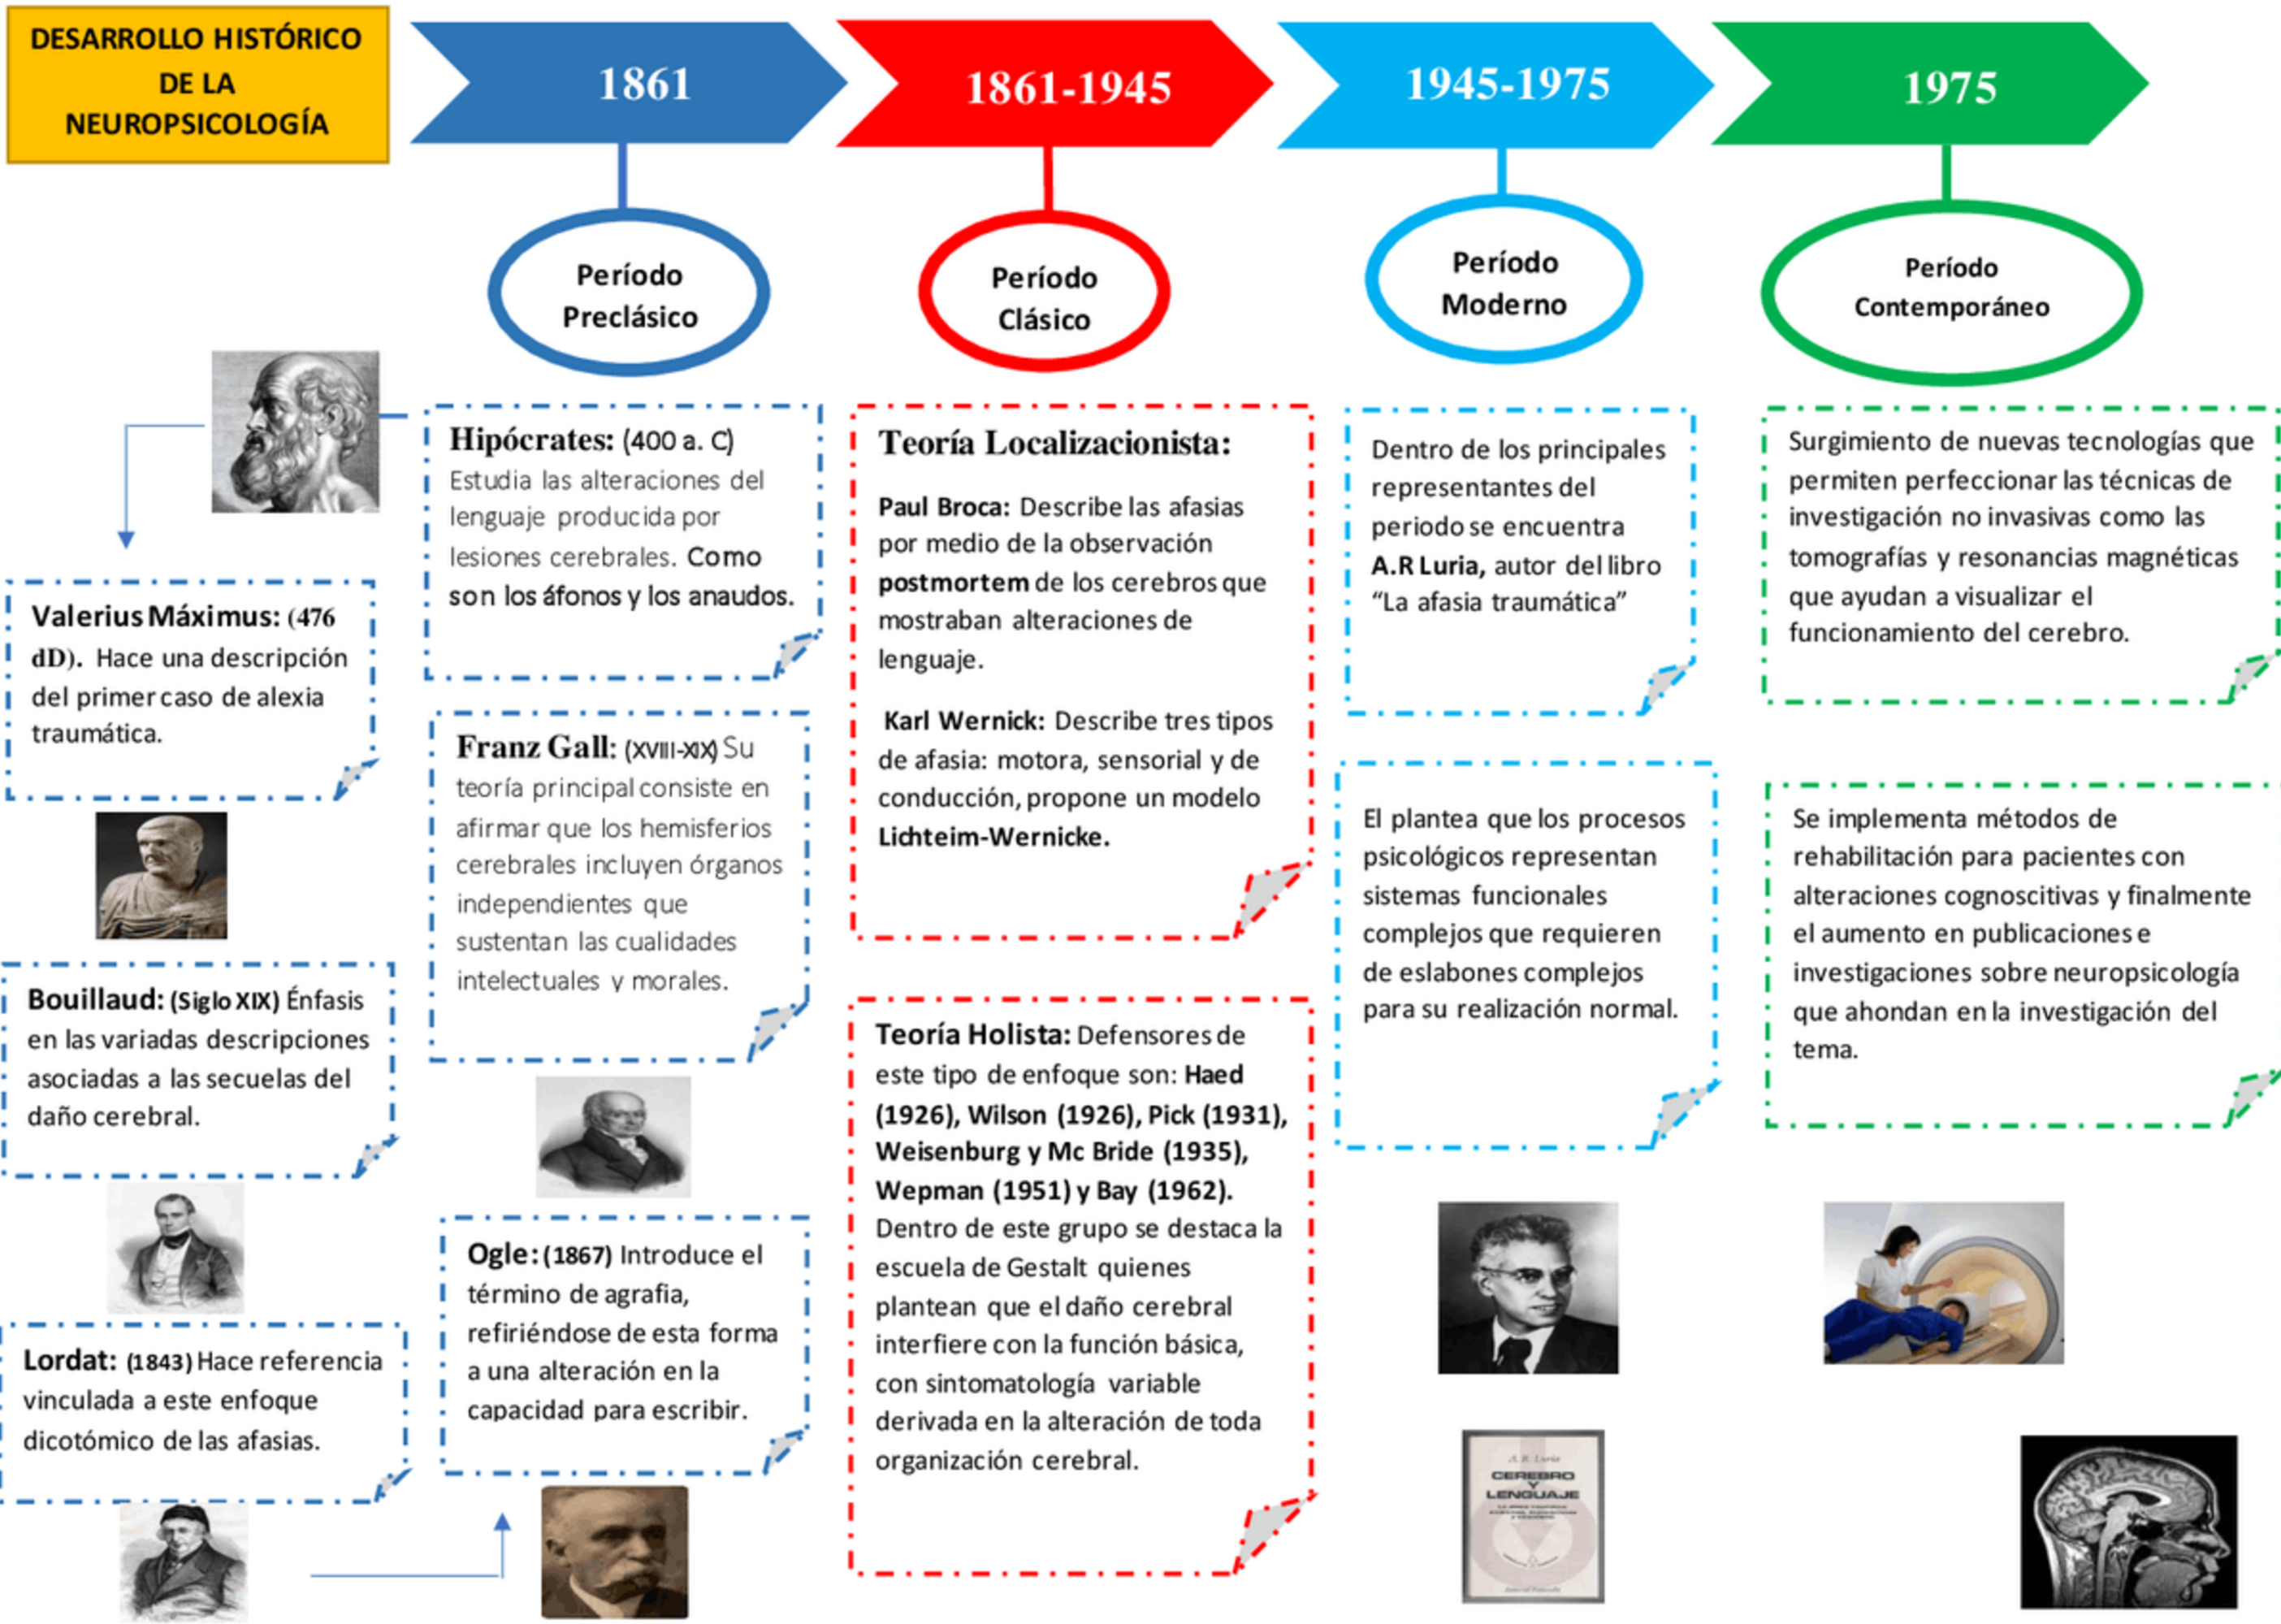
DESARROLLO HISTÓRICO DE LA NEUROPSICOLOGÍA

1861

Período Preclásico

1861-1945

Período Clásico

1945-1975

Período Moderno

1975

Período Contemporáneo

Hipócrates: (400 a. C) Estudia las alteraciones del lenguaje producida por lesiones cerebrales. Como son los áfonos y los anaudos.

Valerius Máximus: (476 dD). Hace una descripción del primer caso de alexia traumática.

Franz Gall: (XVIII-XIX) Su teoría principal consiste en afirmar que los hemisferios cerebrales incluyen órganos independientes que sustentan las cualidades intelectuales y morales.

Bouillaud: (Siglo XIX) Énfasis en las variadas descripciones asociadas a las secuelas del daño cerebral.

Ogle: (1867) Introduce el término de agrafia, refiriéndose de esta forma a una alteración en la capacidad para escribir.

Lordat: (1843) Hace referencia vinculada a este enfoque dicotómico de las afasias.

Teoría Localizacionista:

Paul Broca: Describe las afasias por medio de la observación postmortem de los cerebros que mostraban alteraciones de lenguaje.

Karl Wernick: Describe tres tipos de afasia: motora, sensorial y de conducción, propone un modelo Lichteim-Wernicke.

Teoría Holista: Defensores de este tipo de enfoque son: Haed (1926), Wilson (1926), Pick (1931), Weisenburg y Mc Bride (1935), Wepman (1951) y Bay (1962). Dentro de este grupo se destaca la escuela de Gestalt quienes plantean que el daño cerebral interfiere con la función básica, con sintomatología variable derivada en la alteración de toda organización cerebral.

Dentro de los principales representantes del periodo se encuentra A.R Luria, autor del libro “La afasia traumática”

El plantea que los procesos psicológicos representan sistemas funcionales complejos que requieren de eslabones complejos para su realización normal.

A. R. Luria
CEREBRO Y LENGUAJE

Surgimiento de nuevas tecnologías que permiten perfeccionar las técnicas de investigación no invasivas como las tomografías y resonancias magnéticas que ayudan a visualizar el funcionamiento del cerebro.

Se implementa métodos de rehabilitación para pacientes con alteraciones cognoscitivas y finalmente el aumento en publicaciones e investigaciones sobre neuropsicología que ahondan en la investigación del tema.